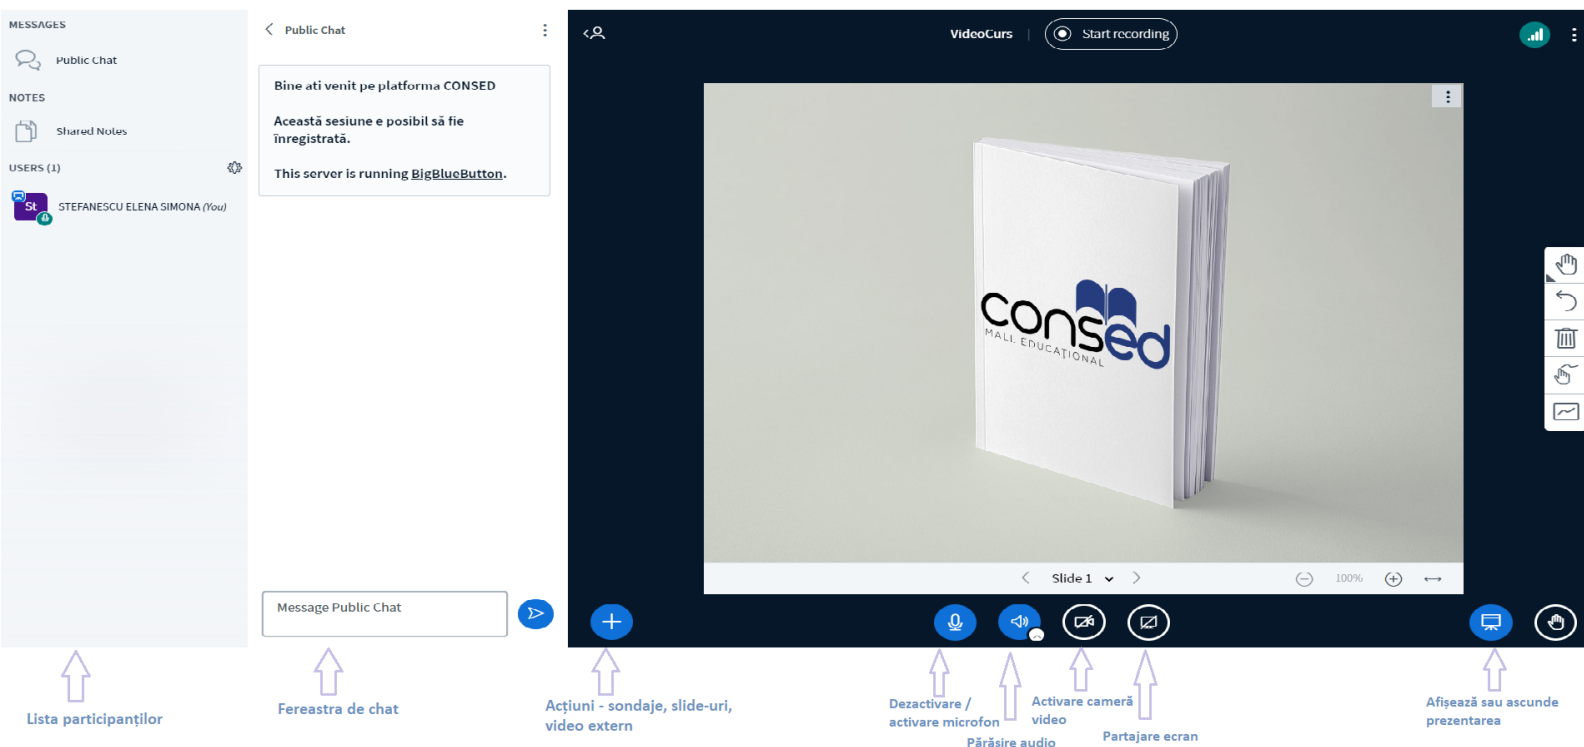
MESSAGES

Public Chat

NOTES

Shared Notes

USERS (1)

St STEFANESCU ELENA SIMONA (You)

Public Chat

Bine ati venit pe platforma CONSED

Această sesiune e posibil să fie înregistrată.

This server is running BigBlueButton.

Message Public Chat

VideoCurs | Start recording

consed
MALL EDUCAȚIONAL

Slide 1

100%

Lista participanților

Fereastra de chat

Acțiuni - sondaje, slide-uri, video extern

Dezactivare / activare microfon

Părăsire audio

Activare cameră video

Partajare ecran

Afișează sau ascunde prezentarea